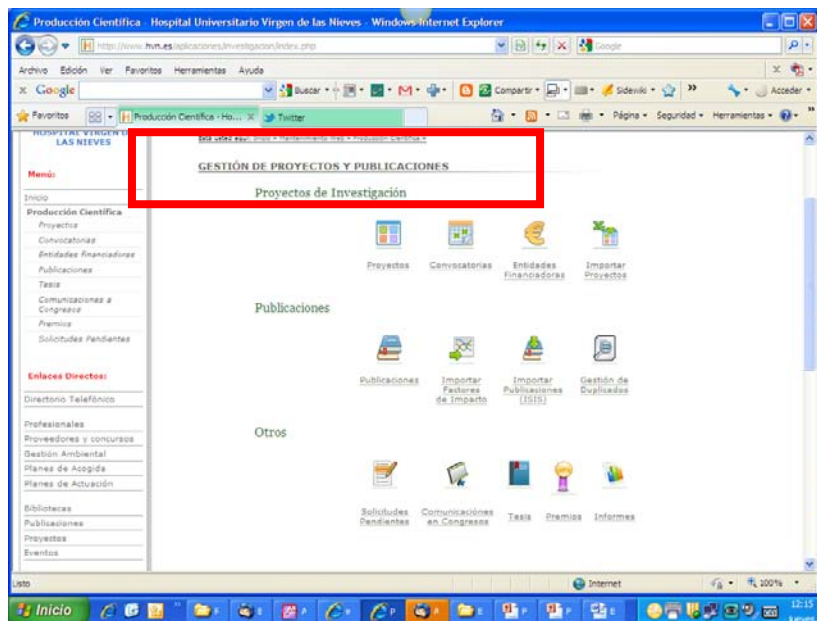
Producción Científica - Hospital Universitario Virgen de las Nieves - Windows Internet Explorer

http://www.hvn.es/aplicaciones/investigacion/index.php

Google

Archivo Edición Ver Favoritos Herramientas Ayuda

Google

Buscar · M · Compartir · Sidewiki · »

Acceder ·

Favoritos

Producción Científica - Ho... Twitter

Página · Seguridad · Herramientas ·

HOSPITAL VIRGEN DE LAS NIEVES

Está usted aquí: Inicio » Mantenimiento Web » Producción Científica »

GESTIÓN DE PROYECTOS Y PUBLICACIONES

Proyectos de Investigación

Proyectos Convocatorias Entidades Financiadoras Importar Proyectos

Publicaciones

Publicaciones Importar Factores de Impacto Importar Publicaciones (ISIS) Gestión de Duplicados

Otros

Solicitudes Pendientes Comunicaciones en Congresos Tesis Premios Informes

Menú:

Inicio

Producción Científica

Proyectos

Convocatorias

Entidades financiadoras

Publicaciones

Tesis

Comunicaciones a Congresos

Premios

Solicitudes Pendientes

Enlaces Directos:

Directorio Telefónico

Profesionales

Proveedores y concursos

Gestión Ambiental

Planes de Acogida

Planes de Actuación

Bibliotecas

Publicaciones

Proyectos

Eventos

Listo

Internet

100%

Inicio

12:15